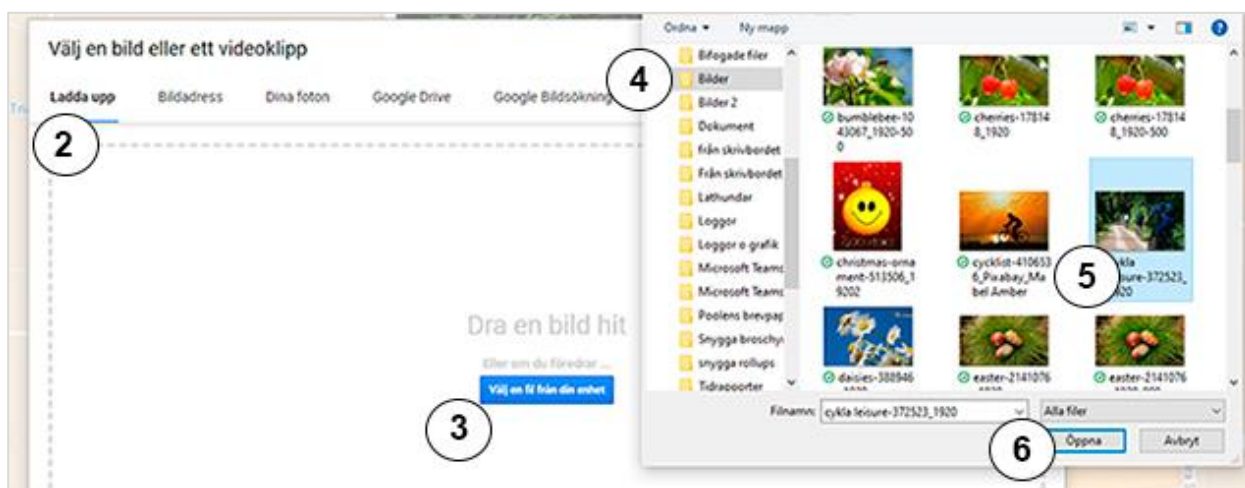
Välj en bild eller ett videoklipp

Ladda upp Bildadress Dina foton Google Drive Google Bildsökning

2

Dra en bild hit

Eller om du föredrar ...

Välj en fil från din enhet

3

Ordna ▾ Ny mapp

4

Bifogade filer
Bilder
Bilder 2
Dokument
från skrivbordet
Från skrivbordet
Lathunder
Loggor
Loggor o grafik
Microsoft Teams
Microsoft Teams
Poolens brevpap
Snygga broschyr
snygga rollups
Tidrapporter

bumblebee-1043067_1920-500
cherries-178148_1920
cherries-178148_1920-500
christmas-ornament-513506_19202
cycklist-4106536_Pixabay_Mabel Amber
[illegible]kla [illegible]isure-372523_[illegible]920
daisies-388946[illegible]
easter-2141076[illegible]
easter-2141076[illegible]

5

Filnamn: cykla leisure-372523_1920
Alla filer

6

Öppna Avbryt